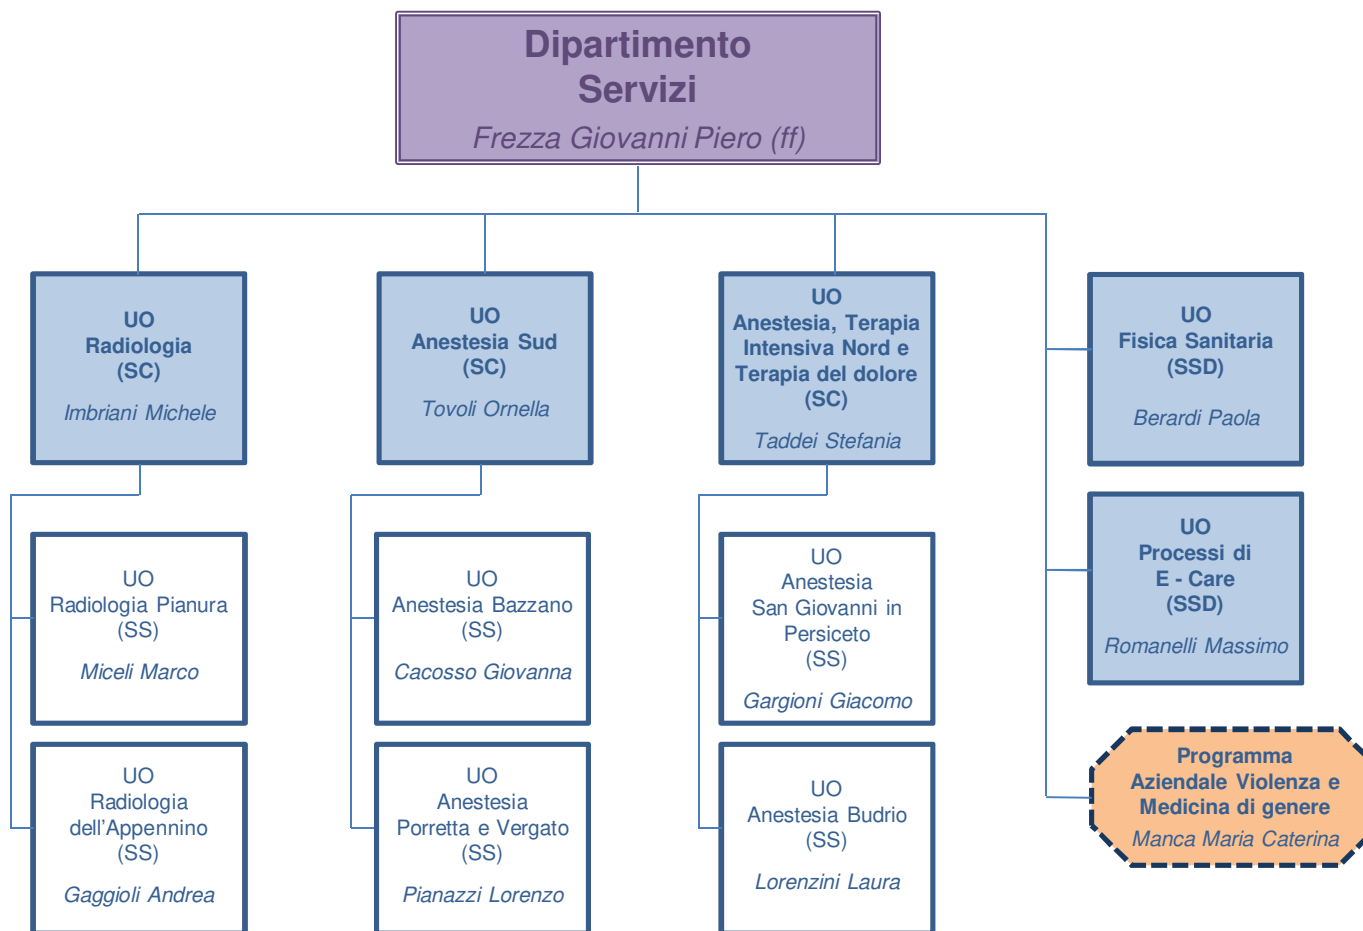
Dipartimento Servizi

Frezza Giovanni Piero (ff)

UO
Radiologia
(SC)

Imbriani Michele

UO
Anestesia Sud
(SC)

Tovoli Ornella

UO
Anestesia, Terapia Intensiva Nord e Terapia del dolore
(SC)

Taddei Stefania

UO
Fisica Sanitaria
(SSD)

Berardi Paola

UO
Radiologia Pianura
(SS)

Miceli Marco

UO
Anestesia Bazzano
(SS)

Cacosso Giovanna

UO
Anestesia
San Giovanni in Persiceto
(SS)

Gargioni Giacomo

UO
Processi di
E - Care
(SSD)

Romanelli Massimo

UO
Radiologia
dell'Appennino
(SS)

Gaggioli Andrea

UO
Anestesia
Porretta e Vergato
(SS)

Pianazzi Lorenzo

UO
Anestesia Budrio
(SS)

Lorenzini Laura

Programma
Aziendale Violenza e
Medicina di genere

Manca Maria Caterina